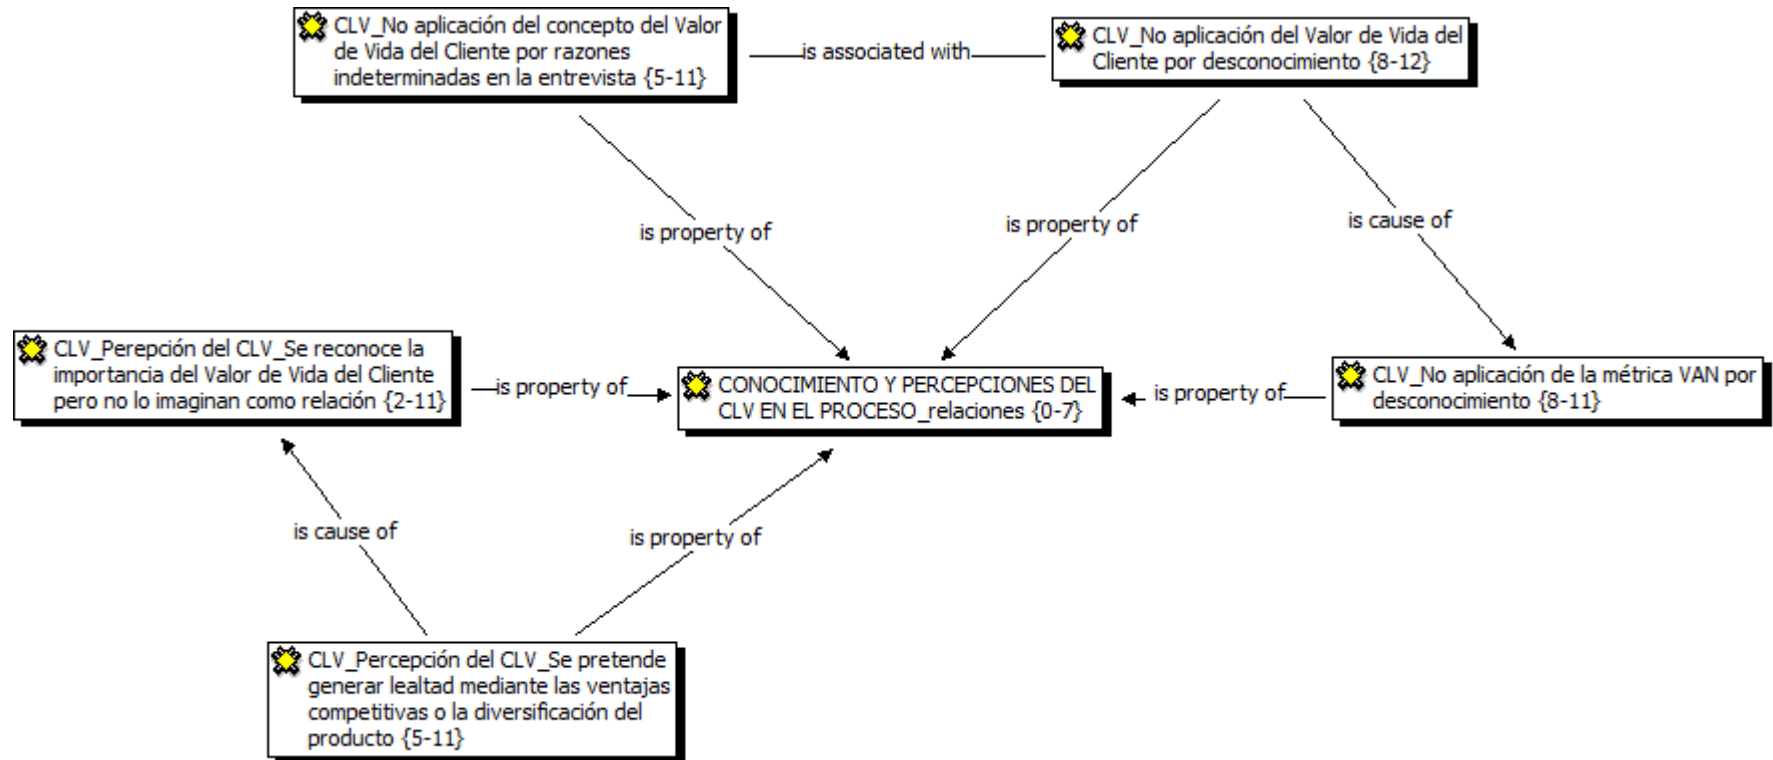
CLV_No aplicación del concepto del Valor de Vida del Cliente por razones indeterminadas en la entrevista {5-11}

is associated with

CLV_No aplicación del Valor de Vida del Cliente por desconocimiento {8-12}

is property of

is property of

is cause of

CLV_Perepción del CLV_Se reconoce la importancia del Valor de Vida del Cliente pero no lo imaginan como relación {2-11}

is property of

CONOCIMIENTO Y PERCEPCIONES DEL CLV EN EL PROCESO_relaciones {0-7}

is property of

CLV_No aplicación de la métrica VAN por desconocimiento {8-11}

is cause of

is property of

CLV_Percepción del CLV_Se pretende generar lealtad mediante las ventajas competitivas o la diversificación del producto {5-11}